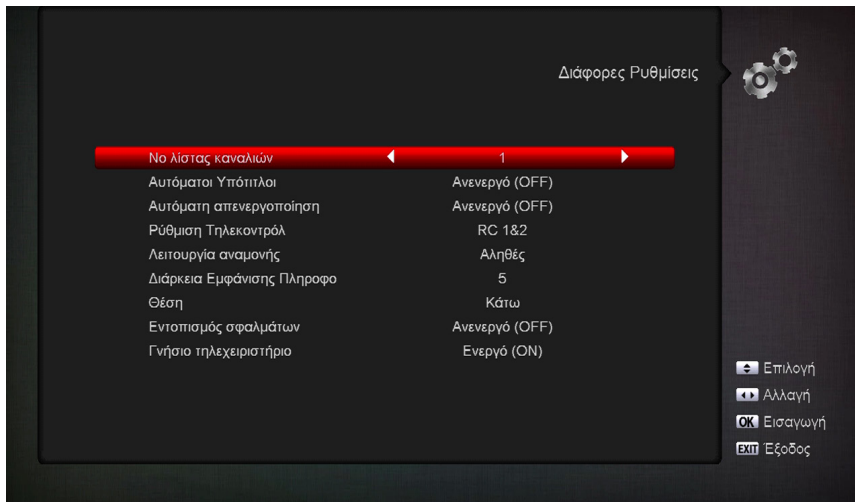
Διάφορες Ρυθμίσεις

| | |
|---|---|
| Νο λίστας καναλιών | 1 |
| Αυτόματοι Υπότιτλοι | Ανενεργό (OFF) |
| Αυτόματη απενεργοποίηση | Ανενεργό (OFF) |
| Ρύθμιση Τηλεκοντρόλ | RC 1&2 |
| Λειτουργία αναμονής | Αληθές |
| Διάρκεια Εμφάνισης Πληροφο | 5 |
| Θέση | Κάτω |
| Εντοπισμός σφαλμάτων | Ανενεργό (OFF) |
| Γνήσιο τηλεχειριστήριο | Ενεργό (ON) |

Επιλογή
Αλλαγή
OK Εισαγωγή
EXIT Έξοδος